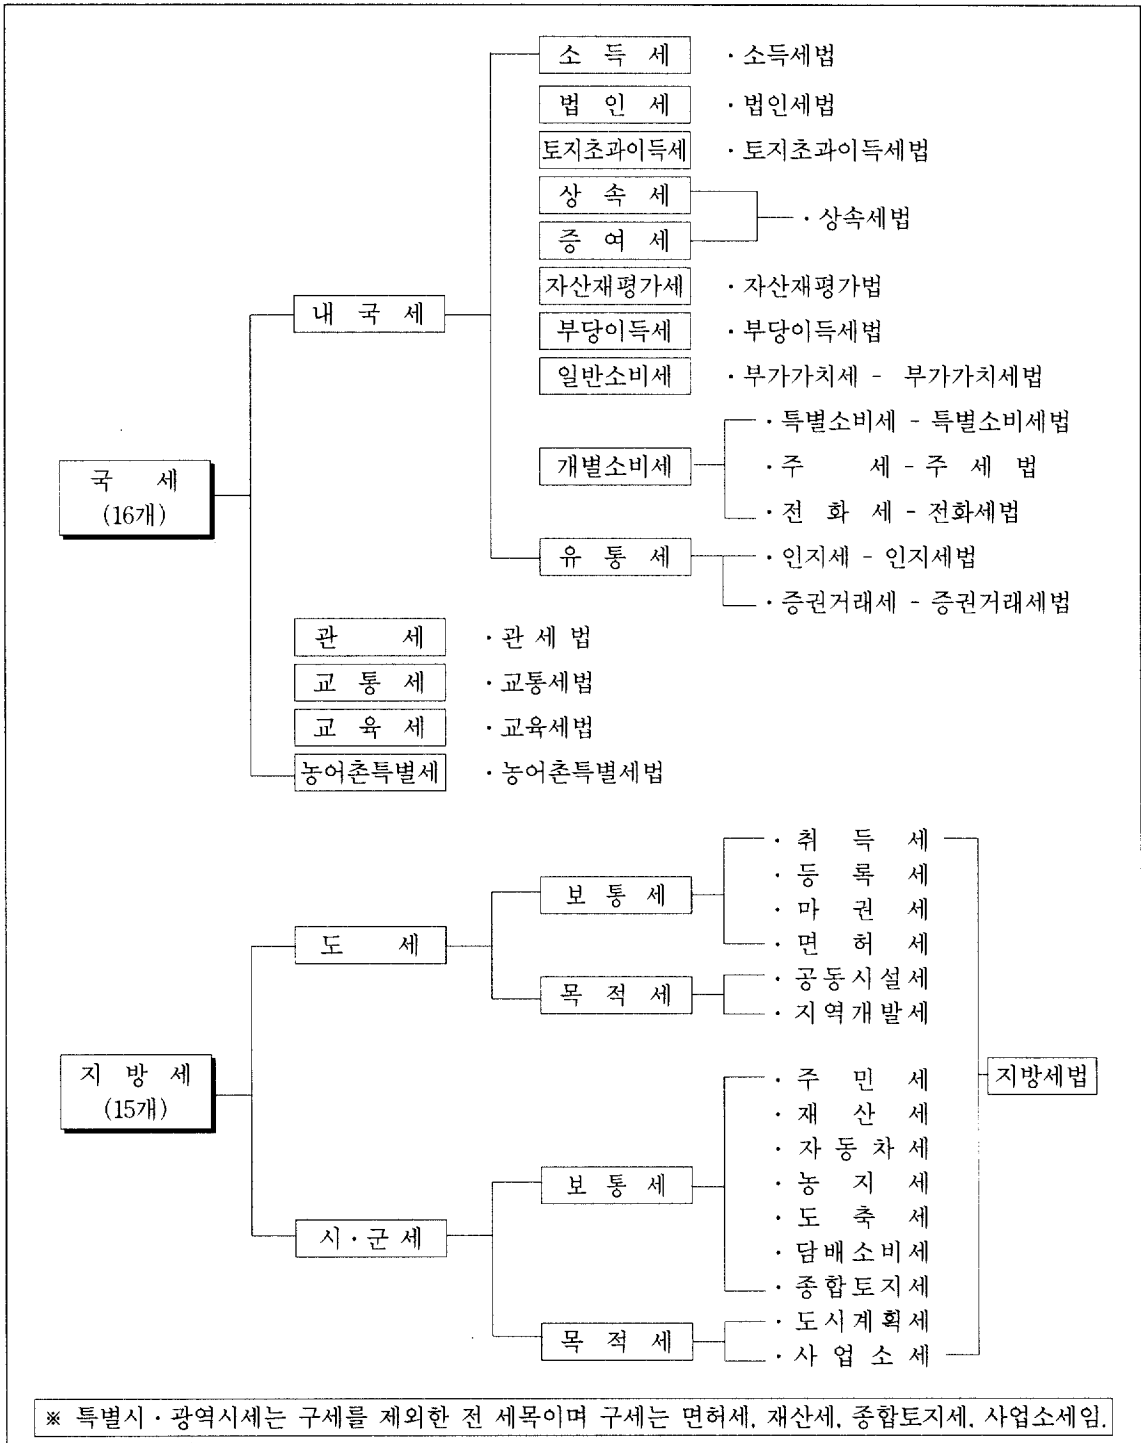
국 세
(16개)

내 국 세

소 득 세 · 소득세법
법 인 세 · 법인세법
토지초과이득세 · 토지초과이득세법
상 속 세
증 여 세
· 상속세법
자산재평가세 · 자산재평가법
부당이득세 · 부당이득세법
일반소비세 · 부가가치세 - 부가가치세법
개별소비세
· 특별소비세 - 특별소비세법
· 주 세 - 주 세 법
· 전 화 세 - 전화세법
유 통 세
· 인지세 - 인지세법
· 증권거래세 - 증권거래세법

관 세 · 관 세 법
교 통 세 · 교통세법
교 육 세 · 교육세법
농어촌특별세 · 농어촌특별세법

지 방 세
(15개)

도 세
보 통 세
· 취 득 세
· 등 록 세
· 마 권 세
· 면 허 세
목 적 세
· 공 동 시 설 세
· 지 역 개 발 세

시 · 군 세
보 통 세
· 주 민 세
· 재 산 세
· 자 동 차 세
· 농 지 세
· 도 축 세
· 담 배 소 비 세
· 종 합 토 지 세
목 적 세
· 도 시 계 획 세
· 사 업 소 세

지방세법

※ 특별시 · 광역시세는 구세를 제외한 전 세목이며 구세는 면허세, 재산세, 종합토지세, 사업소세임.